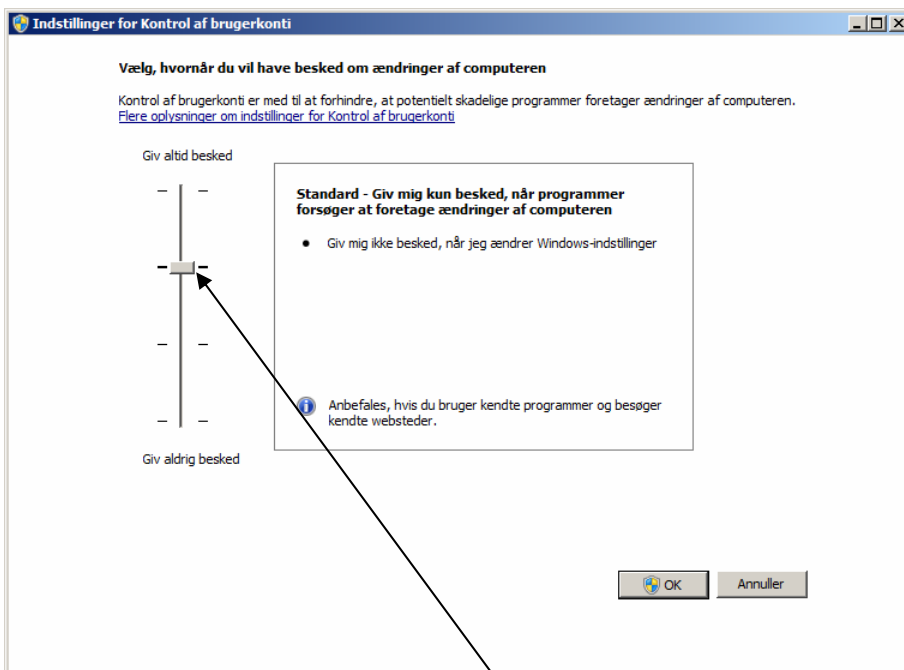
Indstillinger for Kontrol af brugerkonti

Vælg, hvornår du vil have besked om ændringer af computeren

Kontrol af brugerkonti er med til at forhindre, at potentielt skadelige programmer foretager ændringer af computeren.
Flere oplysninger om indstillinger for Kontrol af brugerkonti

Giv altid besked

Standard - Giv mig kun besked, når programmer forsøger at foretage ændringer af computeren

• Giv mig ikke besked, når jeg ændrer Windows-indstillinger

Anbefales, hvis du bruger kendte programmer og besøger kendte websteder.

Giv aldrig besked

OK

Annuller